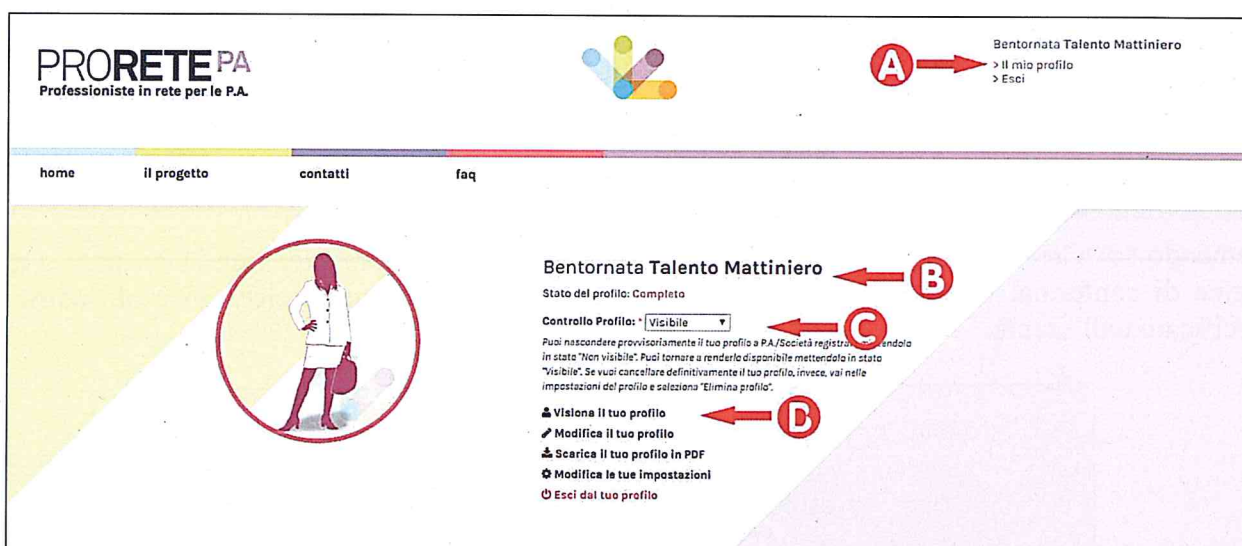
PRORETE PA
Professioniste in rete per le P.A.

Bentornata Talento Mattiniero
> Il mio profilo
> Esci

A

home il progetto contatti faq

Bentornata Talento Mattiniero

B

Stato del profilo: Completo

Controllo Profilo: * Visibile ▾

C

Puoi nascondere provvisoriamente il tuo profilo a P.A./Società registrat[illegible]endolo in stato "Non visibile". Puoi tornare a renderlo disponibile mettendolo in stato "Visibile". Se vuoi cancellare definitivamente il tuo profilo, invece, vai nelle impostazioni del profilo e seleziona "Elimina profilo".

Visiona il tuo profilo

D

Modifica il tuo profilo
Scarica il tuo profilo in PDF
Modifica le tue impostazioni
Esci dal tuo profilo